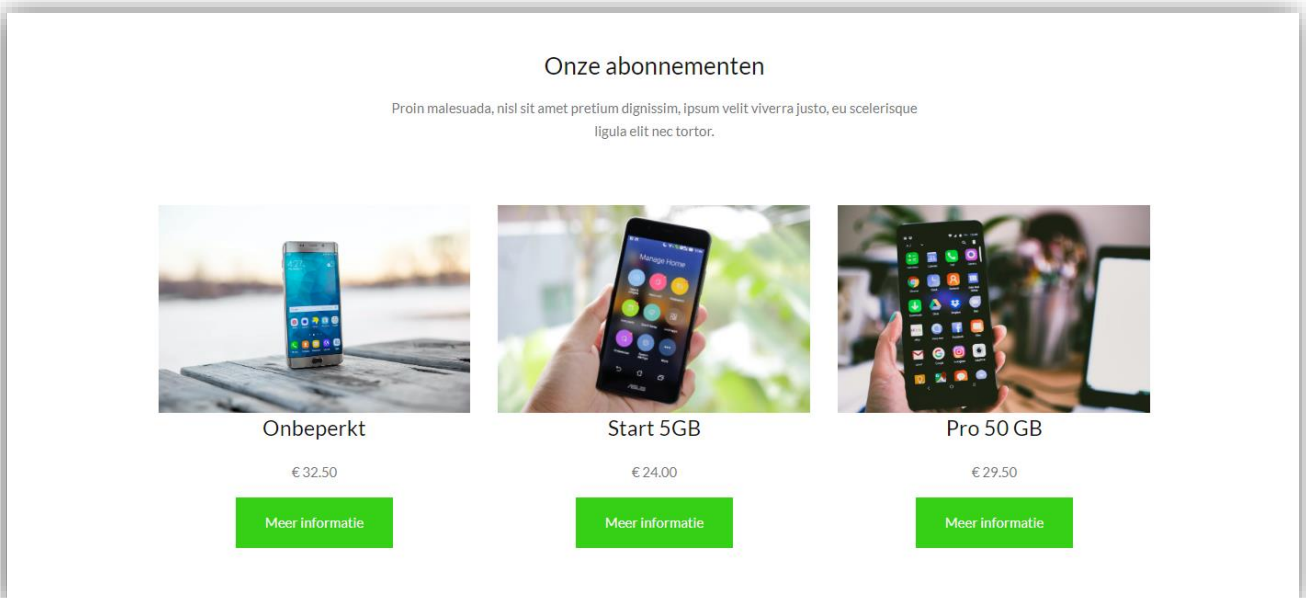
Onze abonnementen

Proin malesuada, nisl sit amet pretium dignissim, ipsum velit viverra justo, eu scelerisque ligula elit nec tortor.

Manage Home

Onbeperkt

€ 32.50

Meer informatie

Start 5GB

€ 24.00

Meer informatie

Pro 50 GB

€ 29.50

Meer informatie